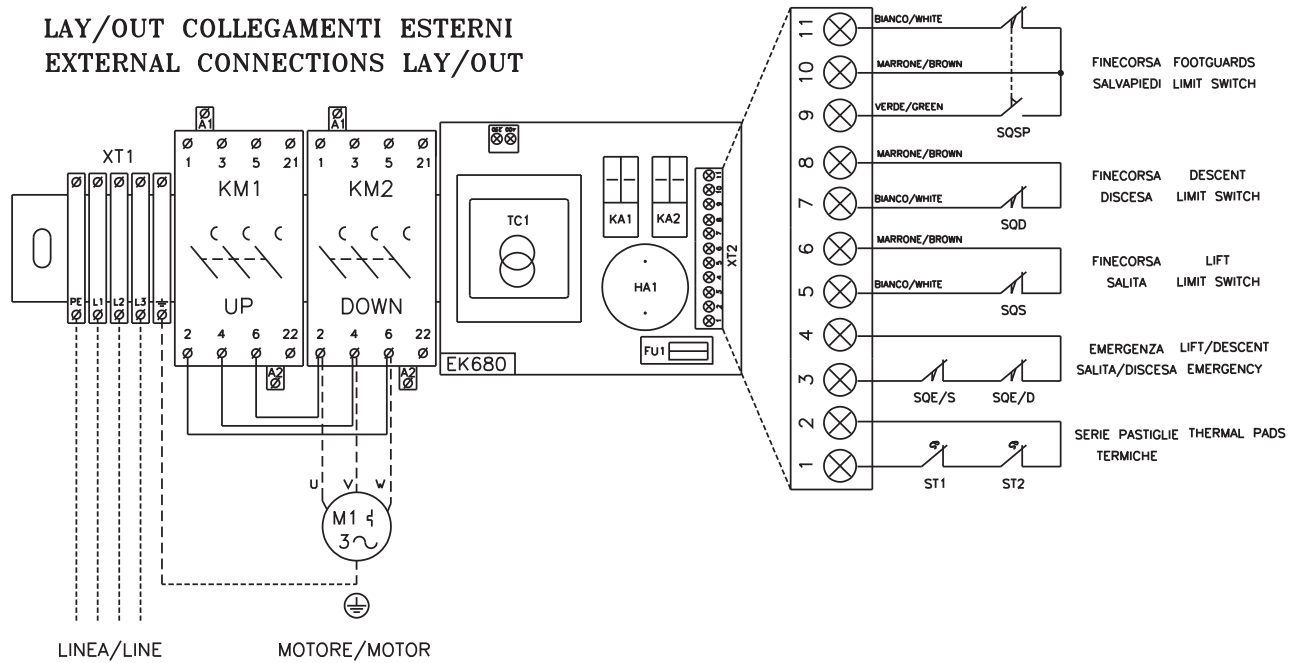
LAY/OUT COLLEGAMENTI ESTERNI
EXTERNAL CONNECTIONS LAY/OUT

XT1
PE L1 L2 L3 ⏚

A1
1 3 5 21
KM1
UP
2 4 6 22
A2

A1
1 3 5 21
KM2
DOWN
2 4 6 22
A2

TC1
KA1 KA2
HA1
XT2
1 2 3 4 5 6 7 8 9 10 11
FU1
EK680

U V W
M1
3~

LINEA/LINE
MOTORE/MOTOR

11 BIANCO/WHITE
10 MARRONE/BROWN
9 VERDE/GREEN
SQSP
FINECORSA FOOTGUARDS
SALVAPIEDI LIMIT SWITCH

8 MARRONE/BROWN
7 BIANCO/WHITE
SQD
FINECORSA DESCENT
DISCESA LIMIT SWITCH

6 MARRONE/BROWN
5 BIANCO/WHITE
SQS
FINECORSA LIFT
SALITA LIMIT SWITCH

4
3
SQE/S SQE/D
EMERGENZA LIFT/DESCENT
SALITA/DISCESA EMERGENCY

2
1
ST1 ST2
SERIE PASTIGLIE THERMAL PADS
TERMICHE